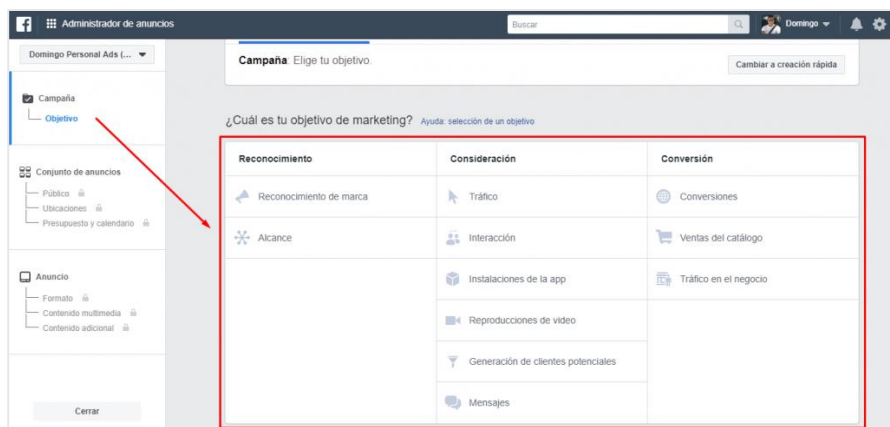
Administrador de anuncios

Buscar

Domingo

Domingo Personal Ads (...

Campaña

Objetivo

Conjunto de anuncios

Público

Ubicaciones

Presupuesto y calendario

Anuncio

Formato

Contenido multimedia

Contenido adicional

Cerrar

Campaña: Elige tu objetivo

Cambiar a creación rápida

¿Cuál es tu objetivo de marketing? Ayuda: selección de un objetivo

| Reconocimiento | Consideración | Conversión |
|---|---|---|
| Reconocimiento de marca | Tráfico | Conversiones |
| Alcance | Interacción | Ventas del catálogo |
| | Instalaciones de la app | Tráfico en el negocio |
| | Reproducciones de video | |
| | Generación de clientes potenciales | |
| | Mensajes | |